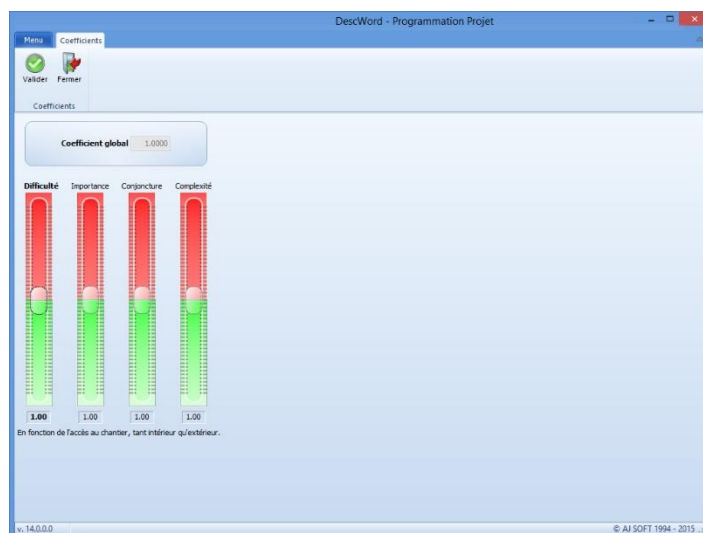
DescWord - Programmation Projet

Menu
Coefficients

Valider
Fermer

Coefficients

Coefficient global 1.0000

Difficulté
Importance
Conjoncture
Complexité

1.00
1.00
1.00
1.00

En fonction de l'accès au chantier, tant intérieur qu'extérieur.

v. 14.0.0.0

© AJ SOFT 1994 - 2015